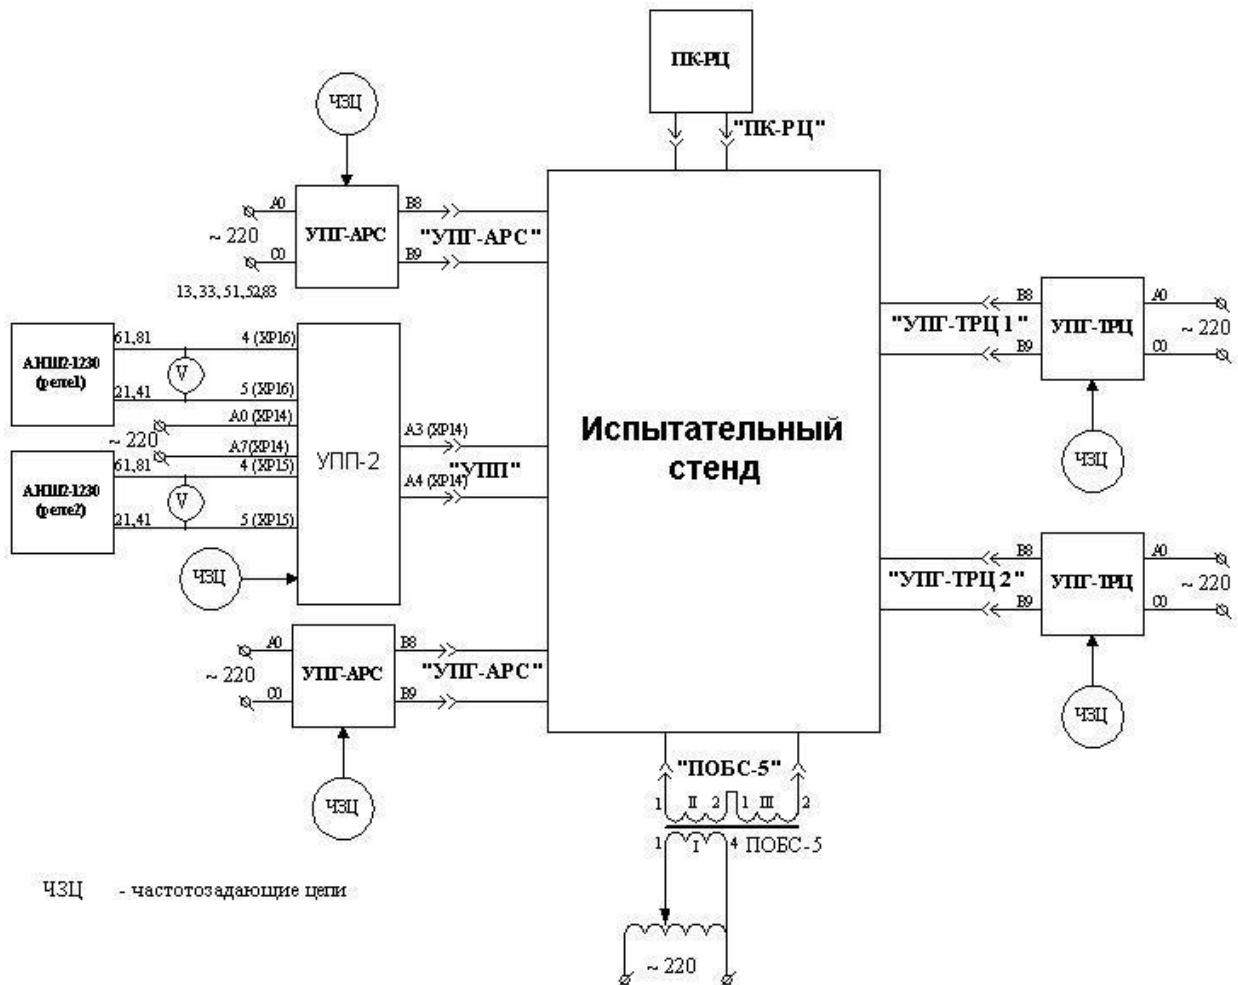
ПК-РЦ

"ПК-РЦ"

ЧЗЦ

A0

B8

~ 220

УПГ-АРС

"УПГ-АРС"

C0

B9

13, 33, 51, 52, 83

АНШ2-1230 (реле1)

61,81

4 (XP16)

V

21,41

5 (XP16)

A0 (XP14)

~ 220

A7(XP14)

A3 (XP14)

АНШ2-1230 (реле2)

61,81

4 (XP15)

УПП-2

"УПП"

A4 (XP14)

V

21,41

5 (XP15)

ЧЗЦ

Испытательный стенд

"УПГ-ТРЦ 1"

B8

A0

УПГ-ТРЦ

~ 220

B9

C0

ЧЗЦ

"УПГ-ТРЦ 2"

B8

A0

УПГ-ТРЦ

~ 220

B9

C0

ЧЗЦ

A0

B8

~ 220

УПГ-АРС

"УПГ-АРС"

C0

B9

ЧЗЦ

"ПОБС-5"

1 II 2 1 III 2

1 I 4 ПОБС-5

ЧЗЦ - частотозадающие цепи

~ 220